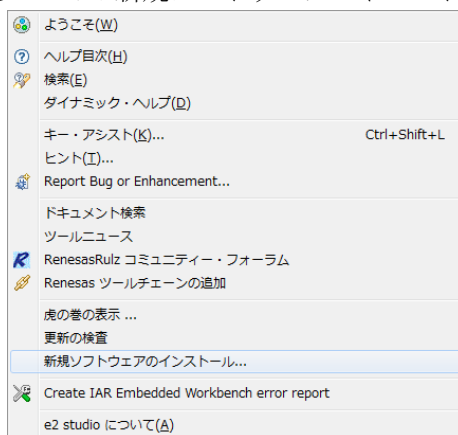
ようこそ(W)

ヘルプ目次(H)
検索(E)
ダイナミック・ヘルプ(D)

キー・アシスト(K)... Ctrl+Shift+L
ヒント(T)...
Report Bug or Enhancement...

ドキュメント検索
ツールニュース
RenesasRulz コミュニティー・フォーラム
Renesas ツールチェーンの追加

虎の巻の表示 ...
更新の検査
新規ソフトウェアのインストール...

Create IAR Embedded Workbench error report

e2 studio について(A)